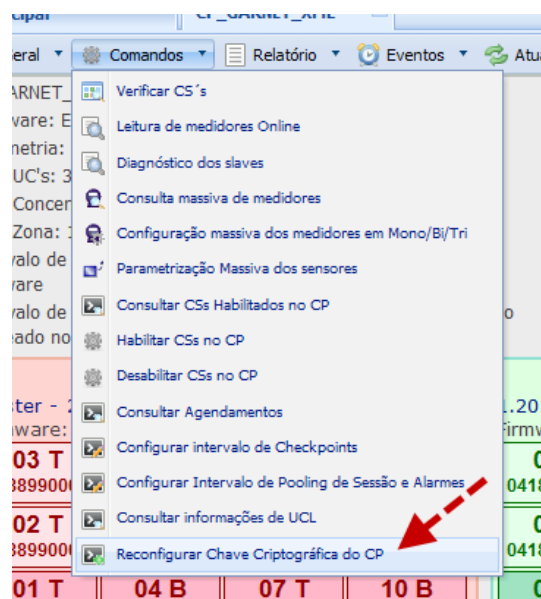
cipal
CP_GARNET_APIL
eral ▾ Comandos ▾ Relatório ▾ Eventos ▾ Atua
ARNET_
ware: E
netria:
UC's: 3
Concer
Zona: 1
valo de
ware
valo de
ado no
ster - 2
nware:
03 T
3899000
02 T
3899000
01 T
04 B
07 T
10 B
o
1.20
Firmw
0
0418
0
0418
0

Verificar CS´s
Leitura de medidores Online
Diagnóstico dos slaves
Consulta massiva de medidores
Configuração massiva dos medidores em Mono/Bi/Tri
Parametrização Massiva dos sensores
Consultar CSs Habilitados no CP
Habilitar CSs no CP
Desabilitar CSs no CP
Consultar Agendamentos
Configurar intervalo de Checkpoints
Configurar Intervalo de Pooling de Sessão e Alarmes
Consultar informações de UCL
Reconfigurar Chave Criptográfica do CP